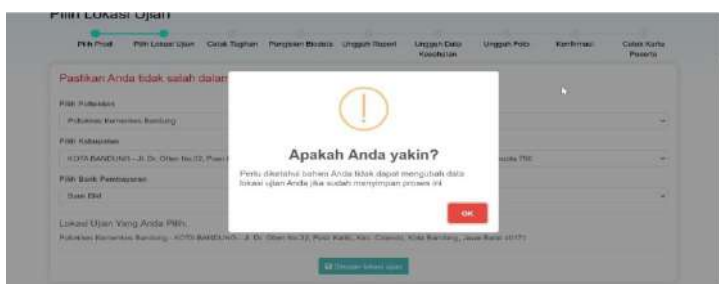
Pilih Lokasi Ujian

Pilih Prodi | Pilih Lokasi Ujian | Cetak Tagihan | Pengisian Biodata | Unggah Raport | Unggah Data Kesehatan | Unggah Foto | Konfirmasi | Cetak Kartu Peserta

Pastikan Anda tidak salah dalam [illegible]

Pilih Poltekkes

Poltekkes Kemenkes Bandung

Pilih Kabupaten

KOTA BANDUNG - Jl. Dr. Otten No.32, Pasir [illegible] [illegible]

Pilih Bank Pembayaran

Bank BNI

Lokasi Ujian Yang Anda Pilih:

Poltekkes Kemenkes Bandung - KOTA BANDUNG - Jl. Dr. Otten No.32, Pasir Kaliki, Kec. Cicendo, Kota Bandung, Jawa Barat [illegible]

Simpan lokasi ujian

!

Apakah Anda yakin?

Perlu diketahui bahwa Anda tidak dapat mengubah data lokasi ujian Anda jika sudah menyimpan proses ini

OK